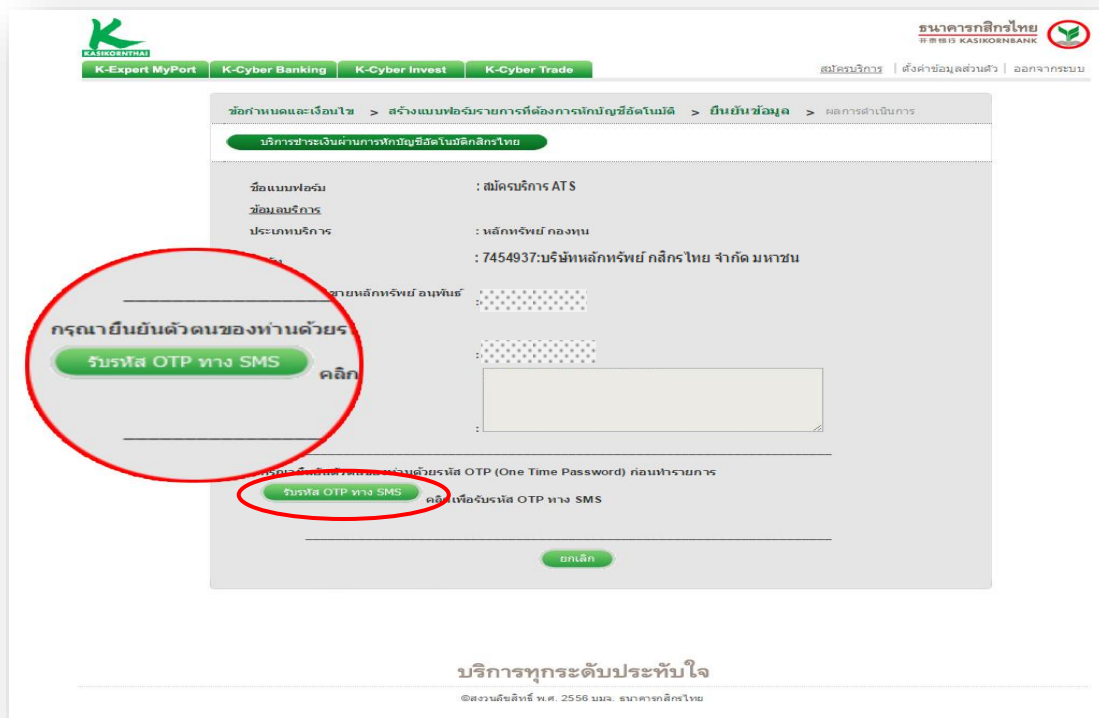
KASIKORNTHAI

ธนาคารกสิกรไทย
KASIKORNBANK

K-Expert MyPort | K-Cyber Banking | K-Cyber Invest | K-Cyber Trade

สมัครบริการ | ตั้งค่าข้อมูลส่วนตัว | ออกจากระบบ

ข้อกำหนดและเงื่อนไข > สร้างแบบฟอร์มรายการที่ต้องการหักบัญชีอัตโนมัติ > ยืนยันข้อมูล > ผลการดำเนินการ

บริการชำระเงินผ่านการหักบัญชีอัตโนมัติกสิกรไทย

ชื่อแบบฟอร์ม : สมัครบริการ ATS

ข้อมูลบริการ

ประเภทบริการ : หลักทรัพย์ กองทุน

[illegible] : 7454937:บริษัทหลักทรัพย์ กสิกรไทย จำกัด มหาชน

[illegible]ายหลักทรัพย์ อนุพันธ์ :

:

:

กรุณายืนยันตัวตนของท่านด้วยร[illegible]

รับรหัส OTP ทาง SMS

คลิก

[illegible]ด้วยรหัส OTP (One Time Password) ก่อนทำรายการ

รับรหัส OTP ทาง SMS คลิกเพื่อรับรหัส OTP ทาง SMS

ยกเลิก

บริการทุกระดับประทับใจ

©สงวนลิขสิทธิ์ พ.ศ. 2556 บมจ. ธนาคารกสิกรไทย